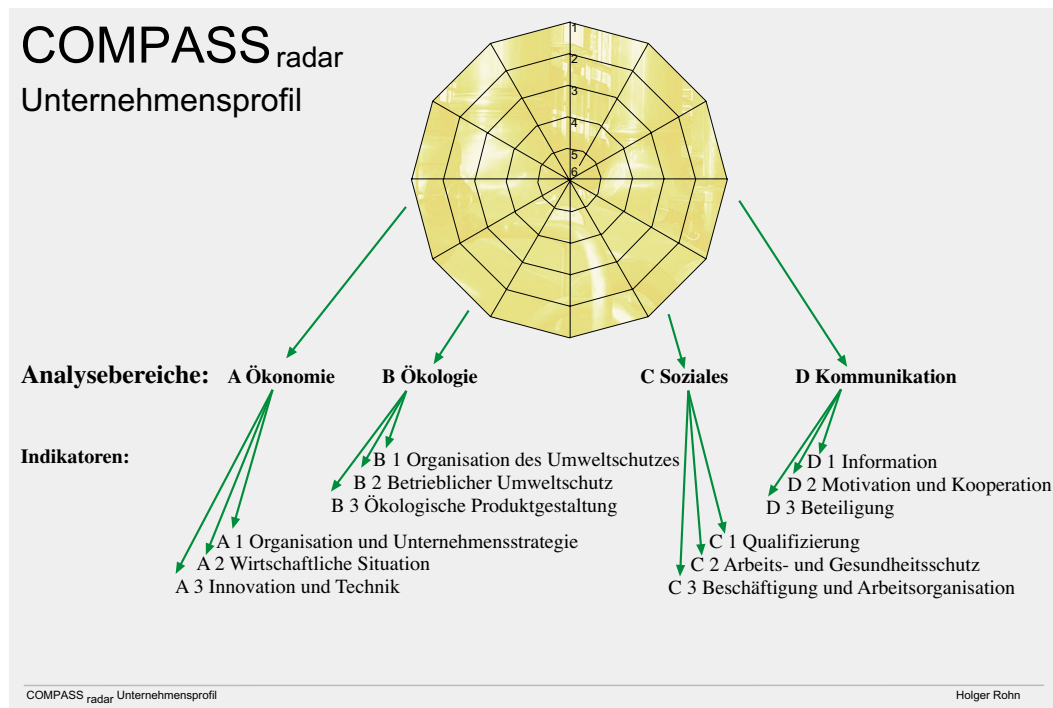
COMPASS$_{radar}$
Unternehmensprofil

1
2
3
4
5
6

Analysebereiche: A Ökonomie B Ökologie C Soziales D Kommunikation

Indikatoren:

B 1 Organisation des Umweltschutzes
B 2 Betrieblicher Umweltschutz
B 3 Ökologische Produktgestaltung

D 1 Information
D 2 Motivation und Kooperation
D 3 Beteiligung

A 1 Organisation und Unternehmensstrategie
A 2 Wirtschaftliche Situation
A 3 Innovation und Technik

C 1 Qualifizierung
C 2 Arbeits- und Gesundheitsschutz
C 3 Beschäftigung und Arbeitsorganisation

COMPASS $_{radar}$ Unternehmensprofil

Holger Rohn